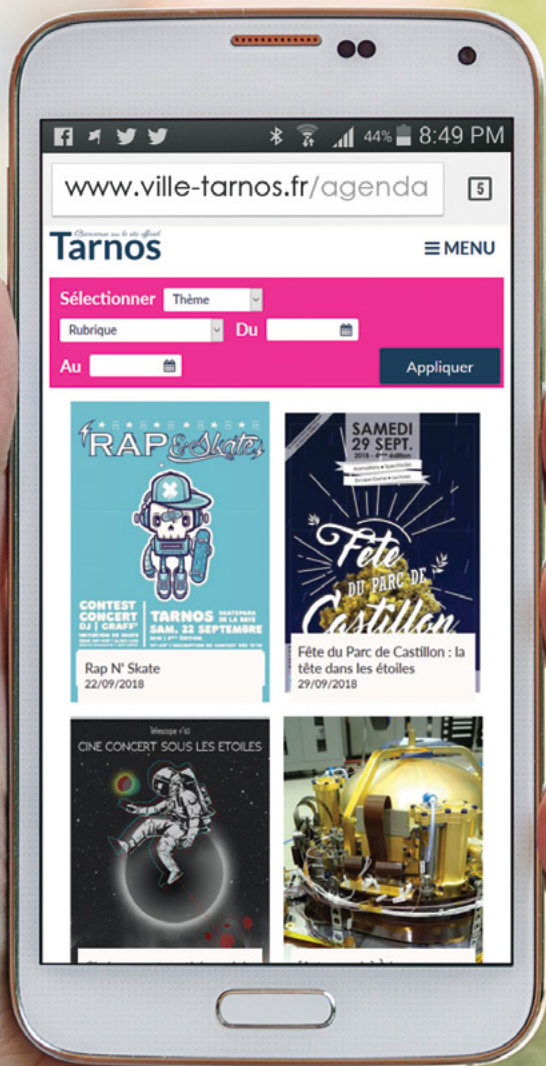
44% 8:49 PM

www.ville-tarnos.fr/agenda 5

Bienvenue sur le site officiel
Tarnos

≡ MENU

Sélectionner Thème
Rubrique Du
Au
Appliquer

RAP & Skate
CONTEST CONCERT DJ | GRAFF'
TARNOS SAM. 22 SEPTEMBRE
Rap N' Skate
22/09/2018

SAMEDI 29 SEPT.
Fête du Parc de Castillon
Fête du Parc de Castillon : la tête dans les étoiles
29/09/2018

Télescope n°10
CINE CONCERT SOUS LES ETOILES
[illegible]

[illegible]